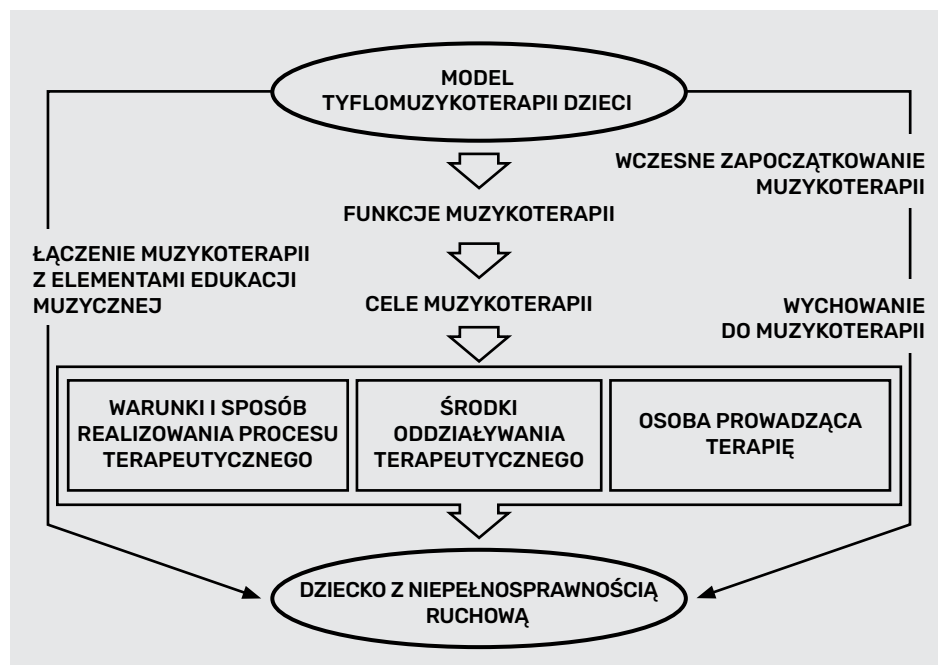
MODEL
TYFLOMUZYKOTERAPII DZIECI

WCZESNE ZAPOCZĄTKOWANIE MUZYKOTERAPII

FUNKCJE MUZYKOTERAPII

ŁĄCZENIE MUZYKOTERAPII Z ELEMENTAMI EDUKACJI MUZYCZNEJ

CELE MUZYKOTERAPII

WYCHOWANIE DO MUZYKOTERAPII

WARUNKI I SPOSÓB REALIZOWANIA PROCESU TERAPEUTYCZNEGO

ŚRODKI ODDZIAŁYWANIA TERAPEUTYCZNEGO

OSOBA PROWADZĄCA TERAPIĘ

DZIECKO Z NIEPEŁNOSPRAWNOŚCIĄ RUCHOWĄ